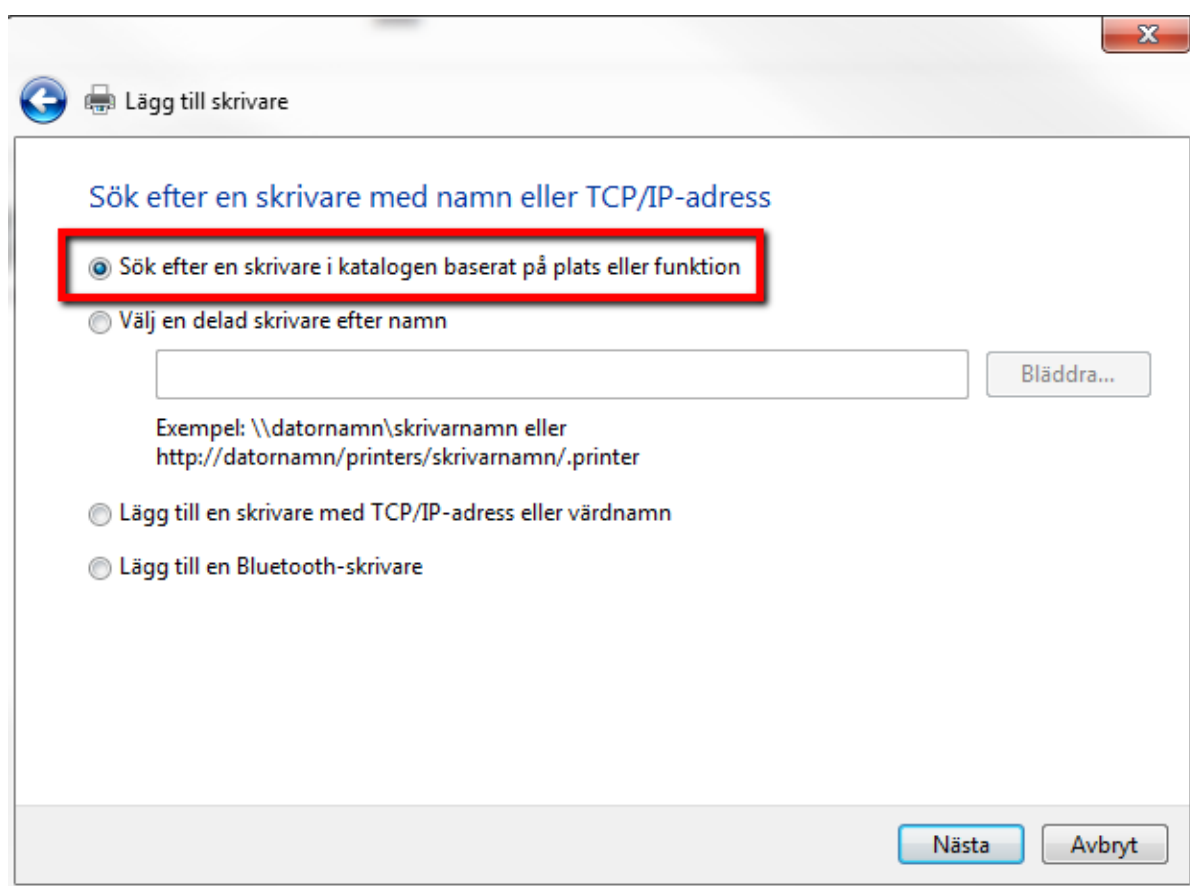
Lägg till skrivare

Sök efter en skrivare med namn eller TCP/IP-adress

Sök efter en skrivare i katalogen baserat på plats eller funktion

Välj en delad skrivare efter namn

Bläddra...

Exempel: \\datornamn\skrivarnamn eller
http://datornamn/printers/skrivarnamn/.printer

Lägg till en skrivare med TCP/IP-adress eller värdnamn

Lägg till en Bluetooth-skrivare

Nästa
Avbryt